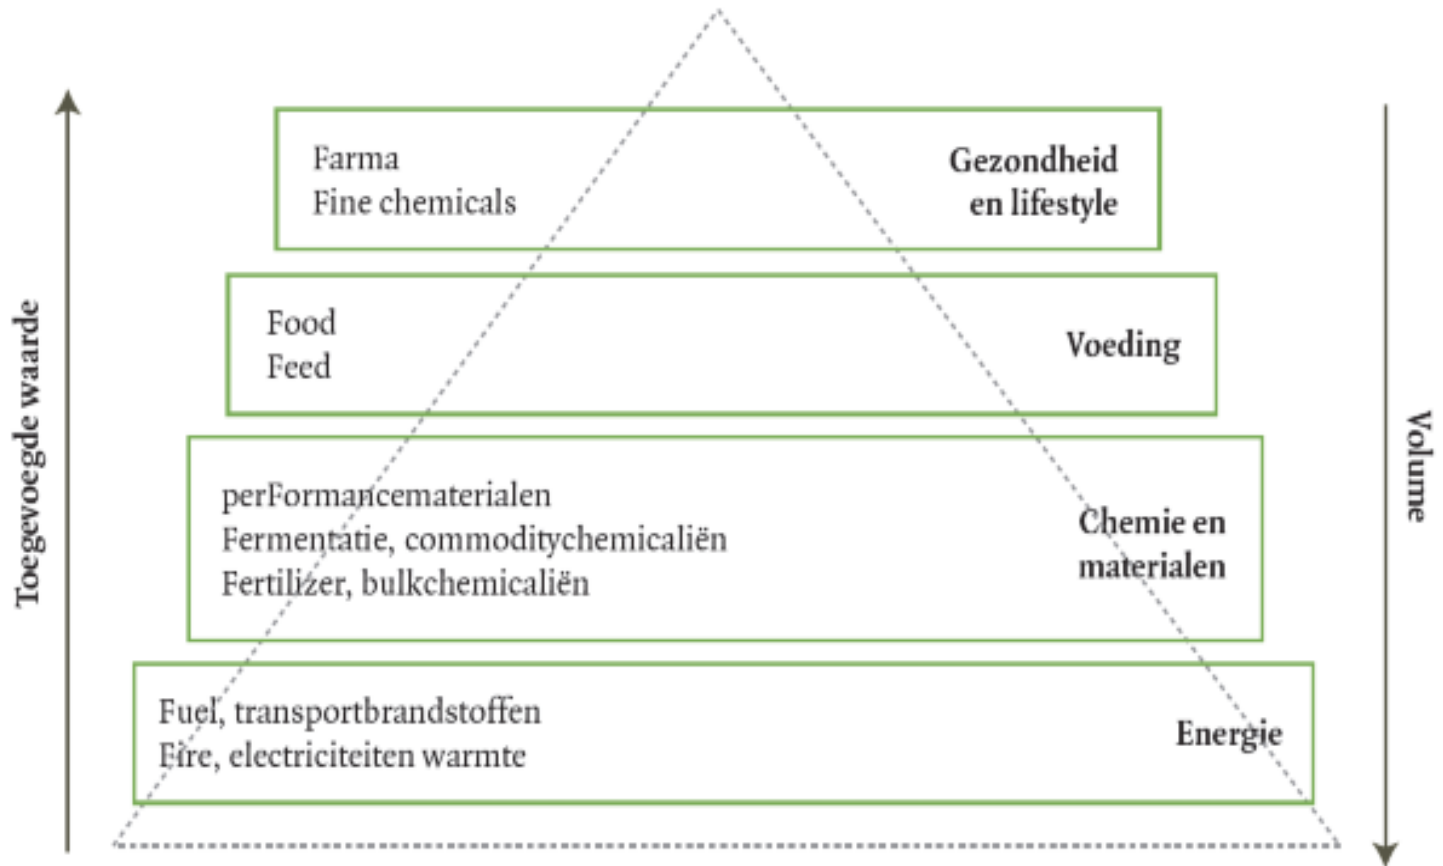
Toegevoegde waarde

Farma
Fine chemicals

Gezondheid en lifestyle

Food
Feed

Voeding

perFormancematerialen
Fermentatie, commoditychemicaliën
Fertilizer, bulkchemicaliën

Chemie en materialen

Fuel, transportbrandstoffen
Fire, electriciteiten warmte

Energie

Volume